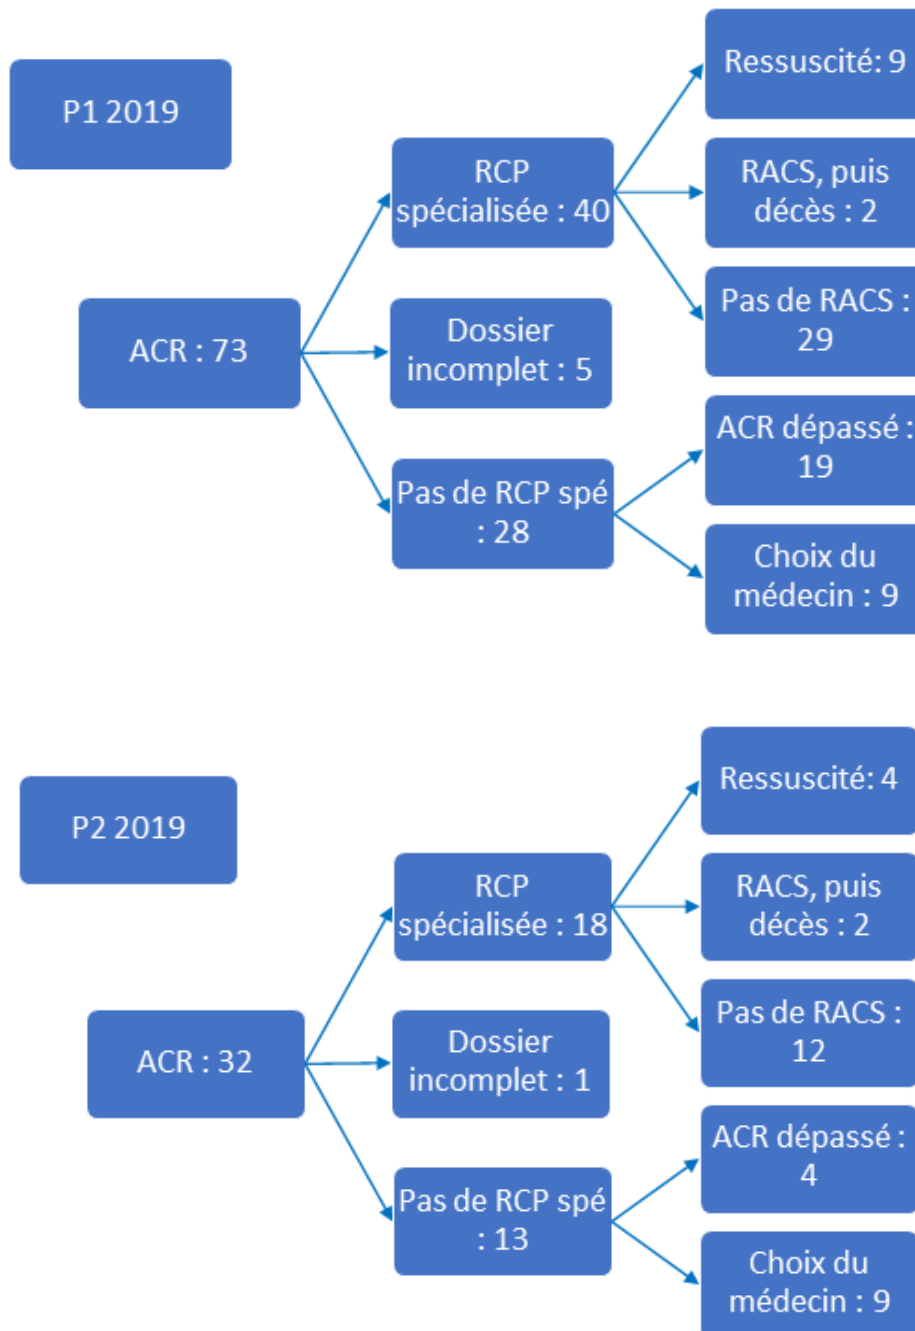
P1 2019

ACR : 73

RCP spécialisée : 40

Dossier incomplet : 5

Pas de RCP spé : 28

Ressuscité: 9

RACS, puis décès : 2

Pas de RACS : 29

ACR dépassé : 19

Choix du médecin : 9

P2 2019

ACR : 32

RCP spécialisée : 18

Dossier incomplet : 1

Pas de RCP spé : 13

Ressuscité: 4

RACS, puis décès : 2

Pas de RACS : 12

ACR dépassé : 4

Choix du médecin : 9